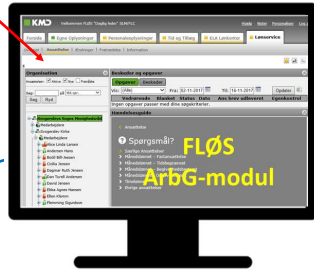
KMD Velkommen FLØS "Dagby Hoist" (KMDTC) Hjælp Noter Personer Log ud

Forside Egne Oplysninger Personaleoplysninger Tid og Tillæg ELA Lønkontrol Løn

Forside | Anmodninger | Afvisninger | Fraværslister | Information

Organisation
Anmodninger Aktive Frie Fravilde
Søg Ryd

Beskeder og opgaver
Opgaver Beskeder
Vis: (Alle) Fra: 02-11-2017 Til: 16-11-2017 Opdater
Vedrørende Handel Status Dato Ann briev adlevered Egenkontrol
Ingen opgaver passer med dine søgekriterier.

Ansættelser
Spørgsmål?
FLØS
ArbG-modul

Bodil Bilt Jensen
Cecilie Jensen
Dagmar Ruth Jensen
Dan Torell Jensen
David Jensen
Ellen Agnes Hansen
Ellen Klemm
Flemming Pagardoun